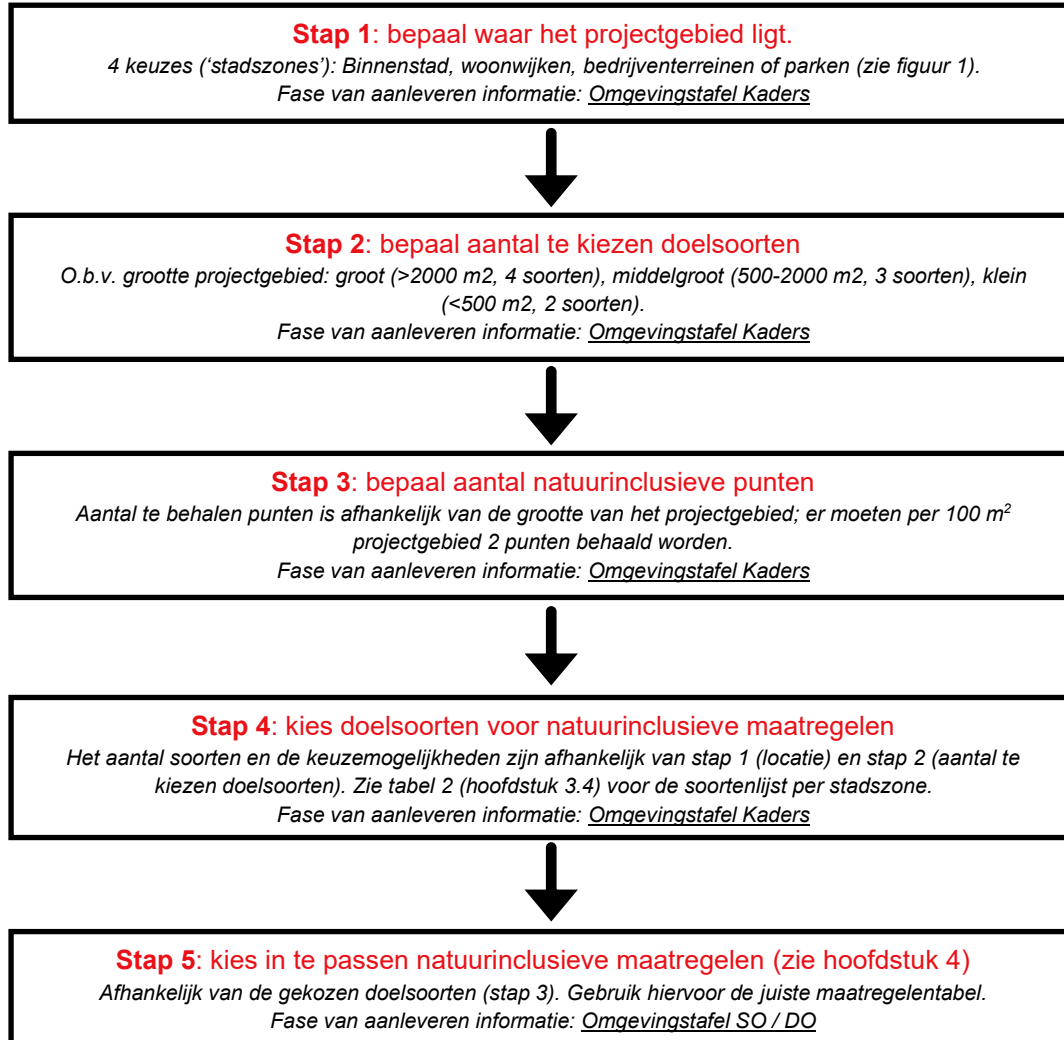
**Stap 1**: bepaal waar het projectgebied ligt.
*4 keuzes ('stadszones'): Binnenstad, woonwijken, bedrijventerreinen of parken (zie figuur 1).*
*Fase van aanleveren informatie: Omgevingstafel Kaders*

**Stap 2**: bepaal aantal te kiezen doelsoorten
*O.b.v. grootte projectgebied: groot (>2000 m2, 4 soorten), middelgroot (500-2000 m2, 3 soorten), klein (<500 m2, 2 soorten).*
*Fase van aanleveren informatie: Omgevingstafel Kaders*

**Stap 3**: bepaal aantal natuurinclusieve punten
*Aantal te behalen punten is afhankelijk van de grootte van het projectgebied; er moeten per 100 $m^2$ projectgebied 2 punten behaald worden.*
*Fase van aanleveren informatie: Omgevingstafel Kaders*

**Stap 4**: kies doelsoorten voor natuurinclusieve maatregelen
*Het aantal soorten en de keuzemogelijkheden zijn afhankelijk van stap 1 (locatie) en stap 2 (aantal te kiezen doelsoorten). Zie tabel 2 (hoofdstuk 3.4) voor de soortenlijst per stadszone.*
*Fase van aanleveren informatie: Omgevingstafel Kaders*

**Stap 5**: kies in te passen natuurinclusieve maatregelen (zie hoofdstuk 4)
*Afhankelijk van de gekozen doelsoorten (stap 3). Gebruik hiervoor de juiste maatregelentabel.*
*Fase van aanleveren informatie: Omgevingstafel SO / DO*